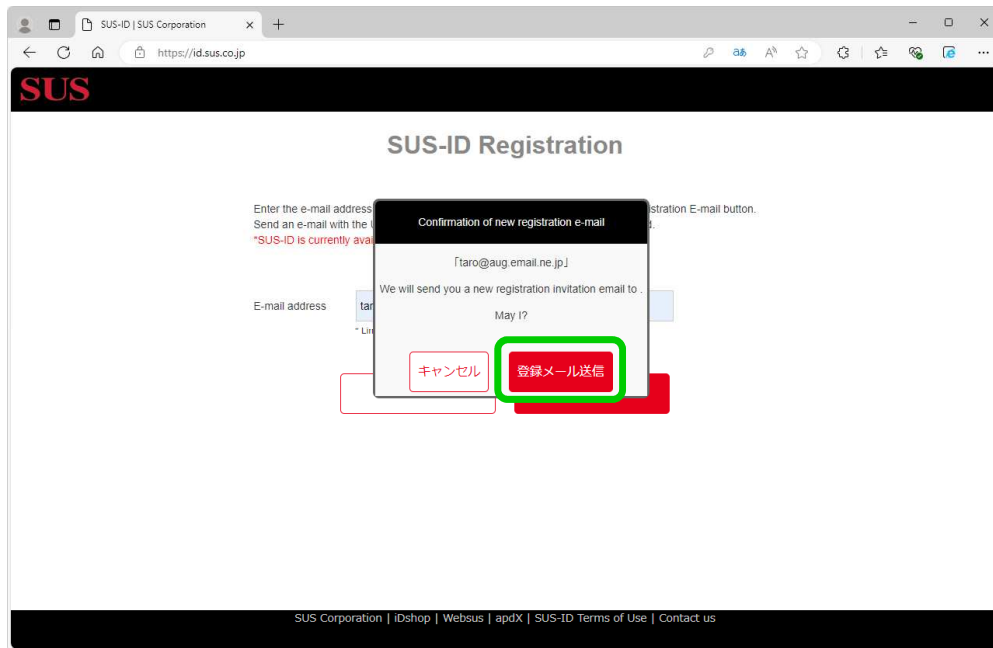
SUS-ID | SUS Corporation

https://id.sus.co.jp

SUS

SUS-ID Registration

Enter the e-mail address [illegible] stration E-mail button.
Send an e-mail with the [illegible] d.
*SUS-ID is currently avai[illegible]

E-mail address
tar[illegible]
* Lin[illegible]

Confirmation of new registration e-mail

「taro@aug.email.ne.jp」

We will send you a new registration invitation email to .

May I?

キャンセル

登録メール送信

SUS Corporation | iDshop | Websus | apdX | SUS-ID Terms of Use | Contact us